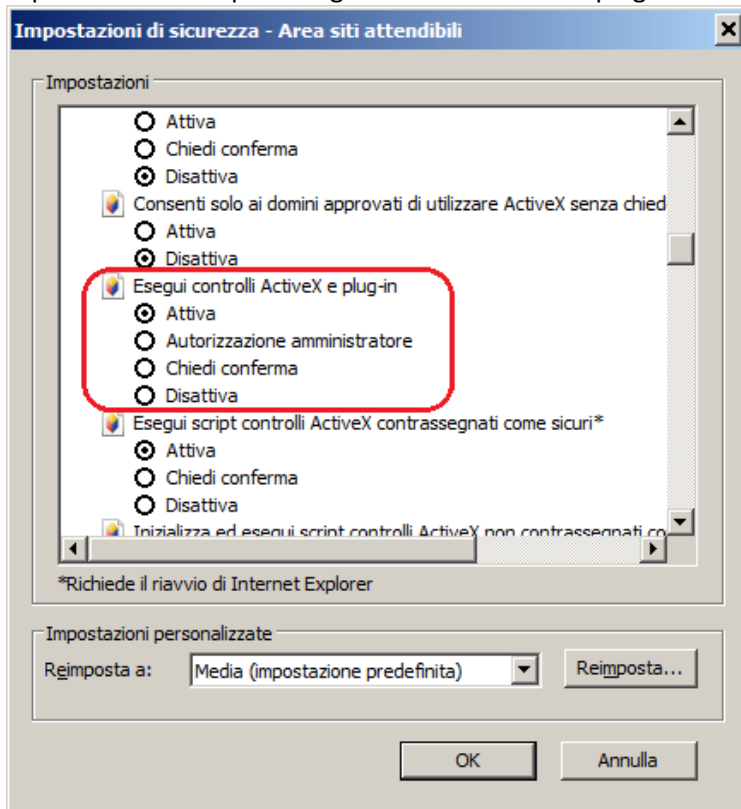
Impostazioni di sicurezza - Area siti attendibili

Impostazioni

Attiva
Chiedi conferma
Disattiva
Consenti solo ai domini approvati di utilizzare ActiveX senza chied
Attiva
Disattiva
Esegui controlli ActiveX e plug-in
Attiva
Autorizzazione amministratore
Chiedi conferma
Disattiva
Esegui script controlli ActiveX contrassegnati come sicuri*
Attiva
Chiedi conferma
Disattiva
Inizializza ed esegui script controlli ActiveX non contrassegnati co

*Richiede il riavvio di Internet Explorer

Impostazioni personalizzate
Reimposta a: Media (impostazione predefinita)
Reimposta...

OK
Annulla